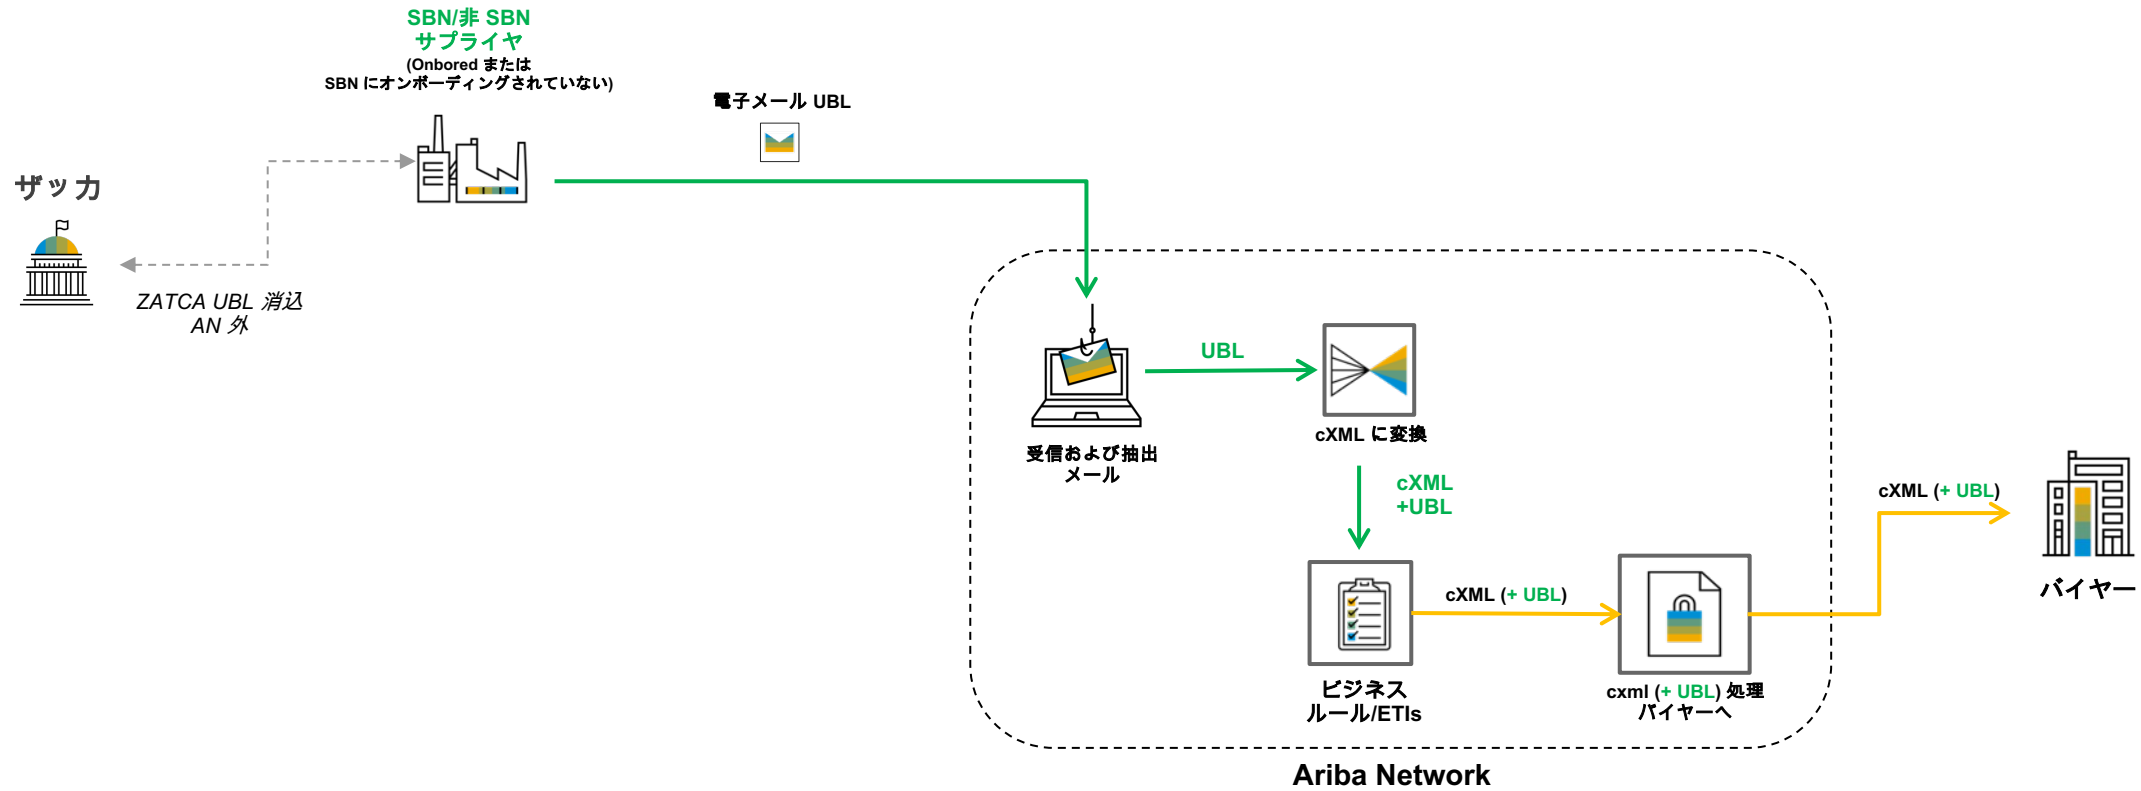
SBN/非 SBN
サプライヤ
(Onbored または
SBN にオンボーディングされていない)

電子メール UBL

ザッカ

ZATCA UBL 消込
AN 外

UBL

受信および抽出
メール

cXML に変換

cXML
+UBL

cXML (+ UBL)

cXML (+ UBL)

ビジネス
ルール/ETIs

cxml (+ UBL) 処理
バイヤーへ

バイヤー

Ariba Network